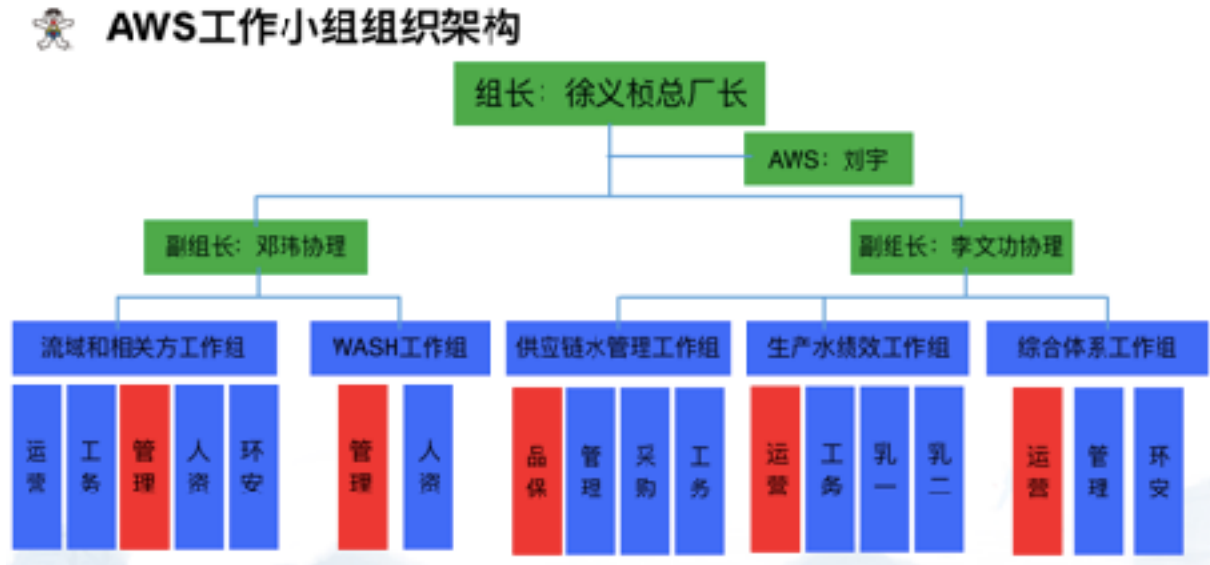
AWS工作小组组织架构

组长：徐义桢总厂长

AWS：刘宇

副组长：邓玮协理

副组长：李文功协理

流域和相关方工作组

运营 工务 管理 人资 环安

WASH工作组

管理 人资

供应链水管理工作组

品保 管理 采购 工务

生产水绩效工作组

运营 工务 乳一 乳二

综合体系工作组

运营 管理 环安